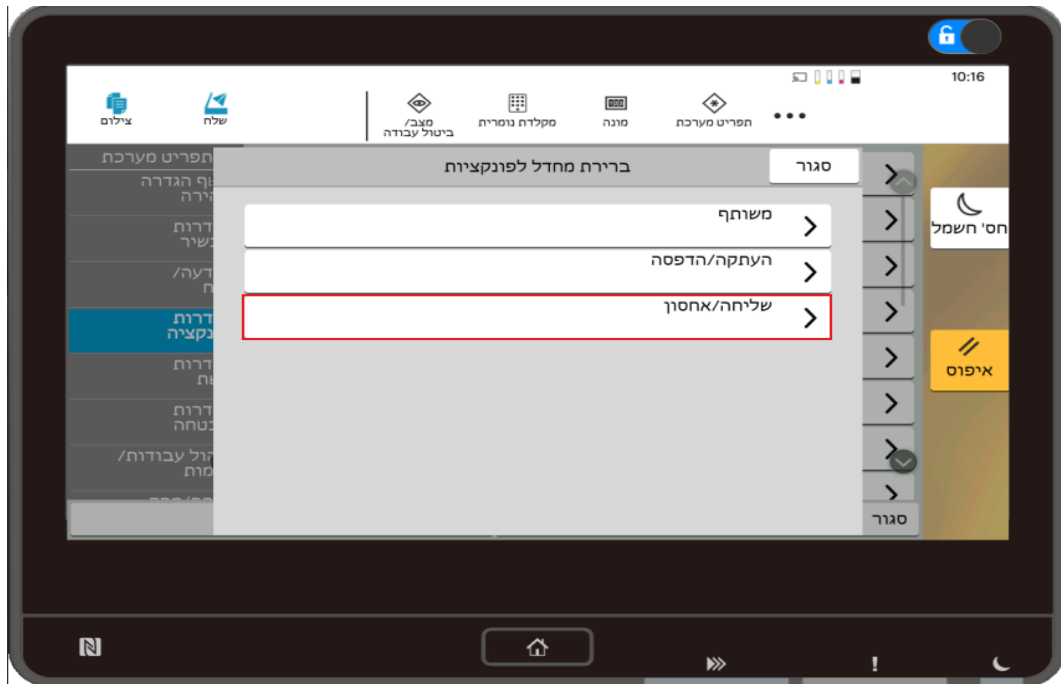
10:16

צילום
שלח
מצב/ ביטול עבודה
מקלדת נומרית
מונה
תפריט מערכת

תפריט מערכת
ף הגדרה
ירה
דרות
כשיר
דעה/
ח
דרות
נקציה
דרות
ת
דרות
בטחה
הול עבודות/
מות

ברירת מחדל לפונקציות
סגור

משותף
העתקה/הדפסה
שליחה/אחסון

סגור

חס' חשמל
איפוס